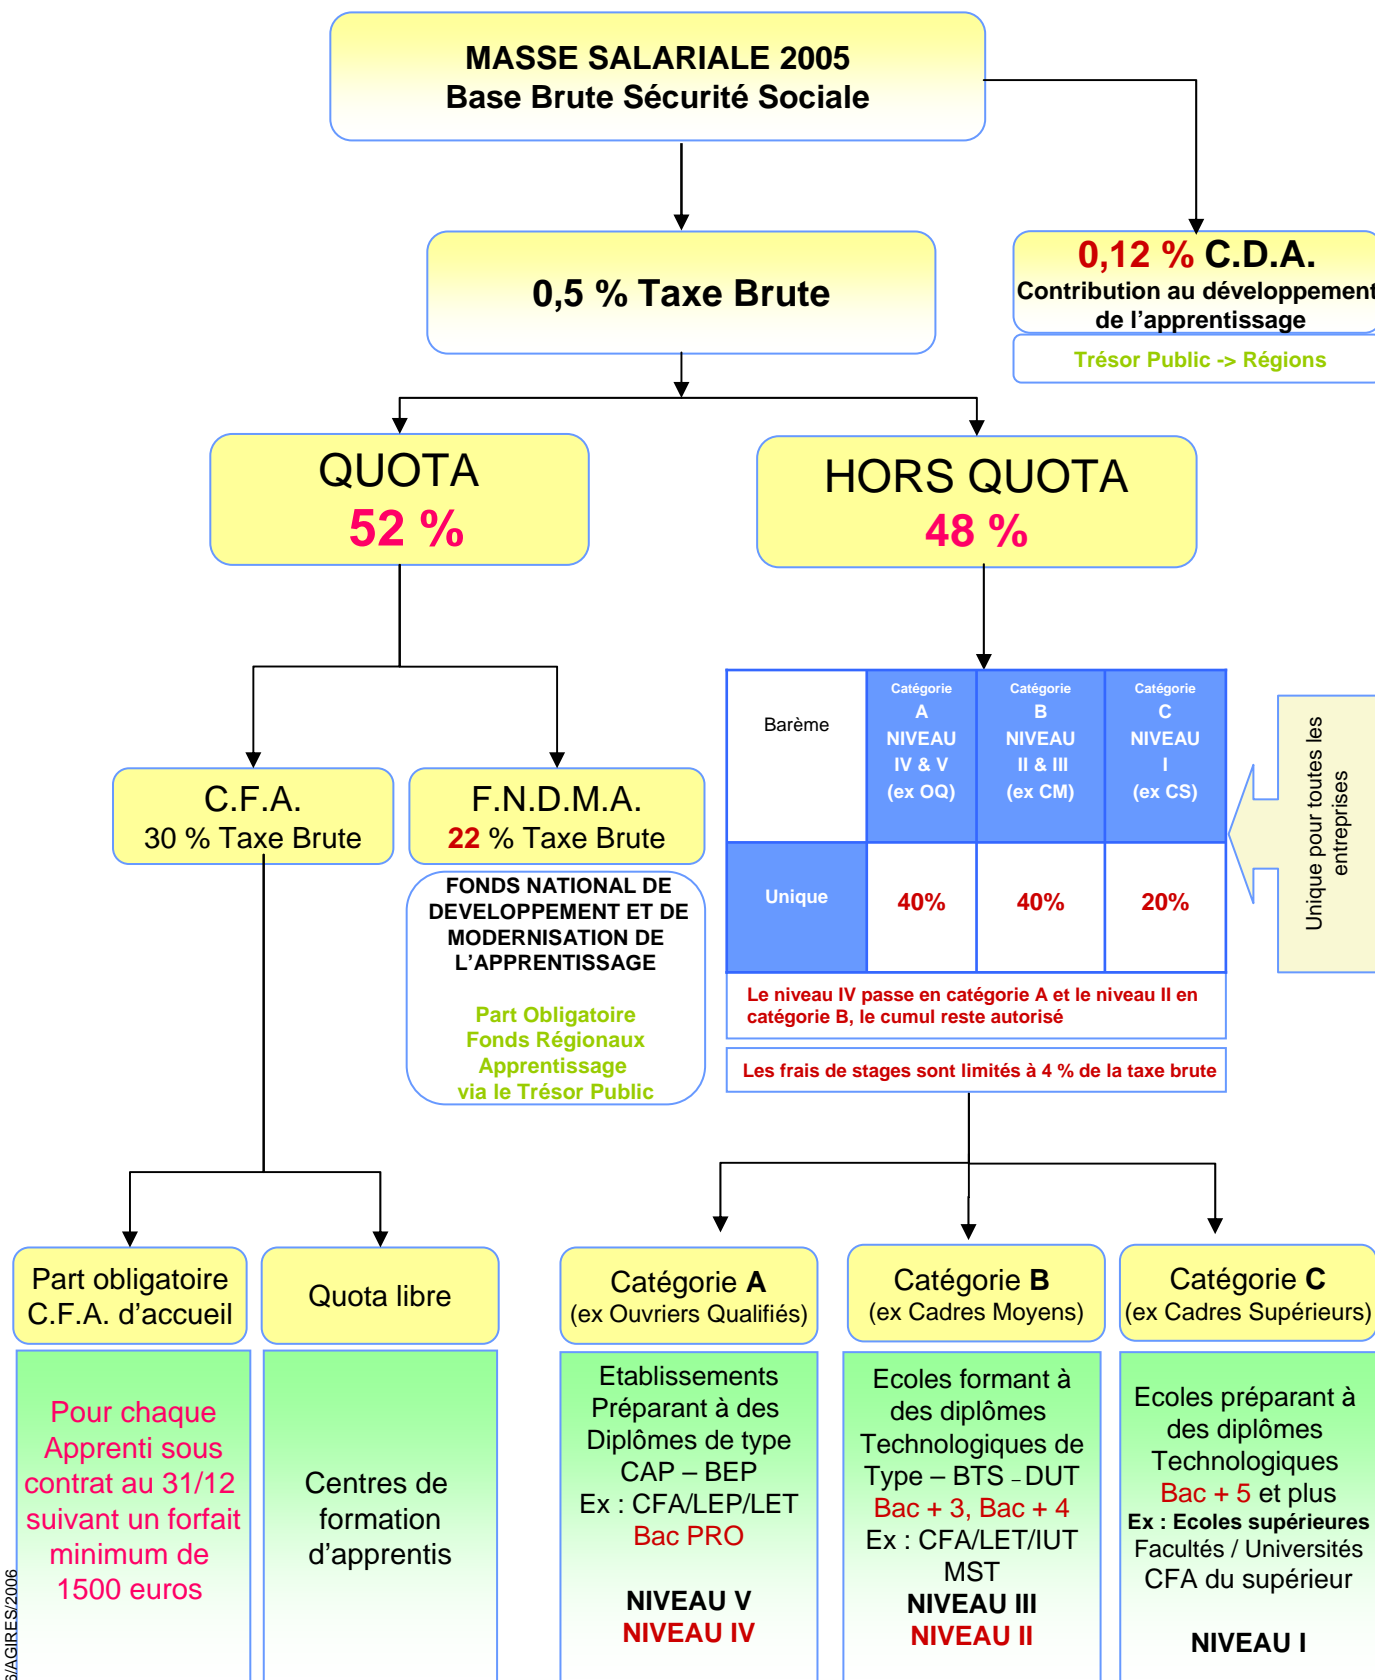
MASSE SALARIALE 2005
Base Brute Sécurité Sociale

0,5 % Taxe Brute

0,12 % C.D.A.
Contribution au développement
de l'apprentissage

Trésor Public -> Régions

QUOTA
52 %

HORS QUOTA
48 %

| Barème | Catégorie A NIVEAU IV & V (ex OQ) | Catégorie B NIVEAU II & III (ex CM) | Catégorie C NIVEAU I (ex CS) |
|---|---|---|---|
| Unique | 40% | 40% | 20% |

Unique pour toutes les entreprises

Le niveau IV passe en catégorie A et le niveau II en catégorie B, le cumul reste autorisé

Les frais de stages sont limités à 4 % de la taxe brute

C.F.A.
30 % Taxe Brute

F.N.D.M.A.
22 % Taxe Brute

FONDS NATIONAL DE DEVELOPPEMENT ET DE MODERNISATION DE L'APPRENTISSAGE

Part Obligatoire
Fonds Régionaux
Apprentissage
via le Trésor Public

Part obligatoire
C.F.A. d'accueil

Pour chaque Apprenti sous contrat au 31/12 suivant un forfait minimum de 1500 euros

Quota libre

Centres de formation d'apprentis

Catégorie A
(ex Ouvriers Qualifiés)

Etablissements Préparant à des Diplômes de type CAP – BEP
Ex : CFA/LEP/LET
Bac PRO

NIVEAU V
NIVEAU IV

Catégorie B
(ex Cadres Moyens)

Ecoles formant à des diplômes Technologiques de Type – BTS – DUT
Bac + 3, Bac + 4
Ex : CFA/LET/IUT
MST
NIVEAU III
NIVEAU II

Catégorie C
(ex Cadres Supérieurs)

Ecoles préparant à des diplômes Technologiques
Bac + 5 et plus
Ex : Ecoles supérieures
Facultés / Universités
CFA du supérieur

NIVEAU I

6/AGIRES/2006